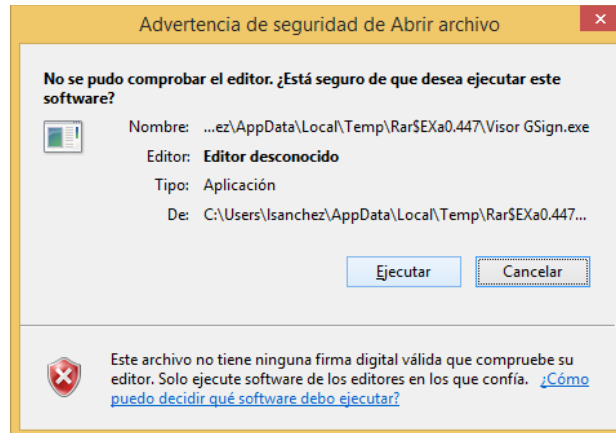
Advertencia de seguridad de Abrir archivo

No se pudo comprobar el editor. ¿Está seguro de que desea ejecutar este software?

Nombre: ...ez\AppData\Local\Temp\Rar$EXa0.447\Visor GSign.exe

Editor: Editor desconocido

Tipo: Aplicación

De: C:\Users\lsanchez\AppData\Local\Temp\Rar$EXa0.447...

Ejecutar

Cancelar

Este archivo no tiene ninguna firma digital válida que compruebe su editor. Solo ejecute software de los editores en los que confía. ¿Cómo puedo decidir qué software debo ejecutar?